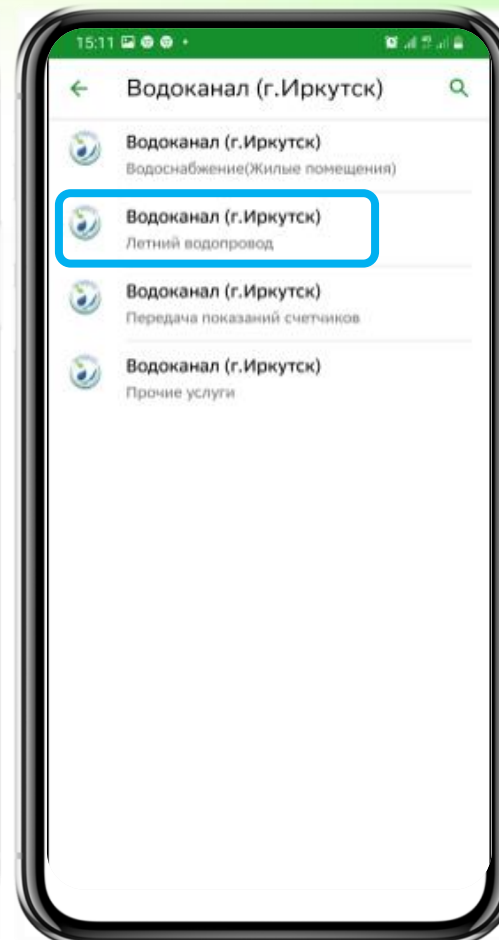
15:11

Водоканал (г.Иркутск)

Водоканал (г.Иркутск)
Водоснабжение(Жилые помещения)

Водоканал (г.Иркутск)
Летний водопровод

Водоканал (г.Иркутск)
Передача показаний счетчиков

Водоканал (г.Иркутск)
Прочие услуги